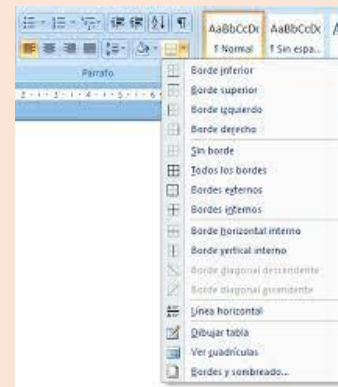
AaBbCcDc AaBbCcDc
¶ Normal ¶ Sin espa...
Párrafo
Borde inferior
Borde superior
Borde izquierdo
Borde derecho
Sin borde
Todos los bordes
Bordes externos
Bordes internos
Borde horizontal interno
Borde vertical interno
Borde diagonal descendente
Borde diagonal ascendente
Línea horizontal
Dibujar tabla
Ver cuadrículas
Bordes y sombreado...